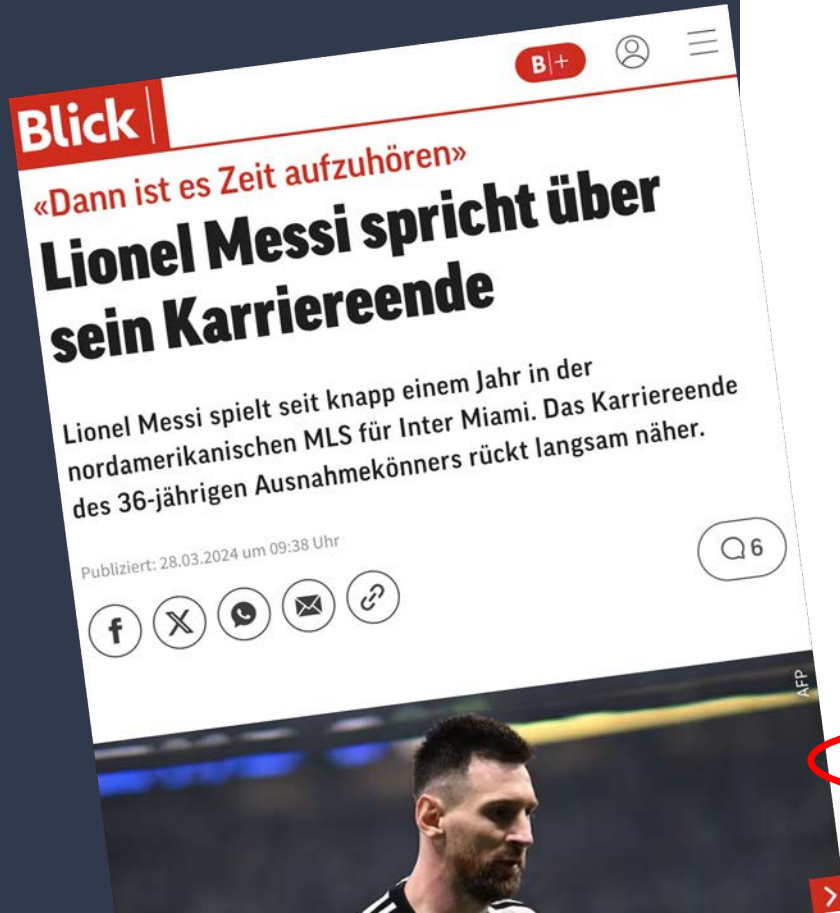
B|+

Blick

«Dann ist es Zeit aufzuhören»

Lionel Messi spricht über sein Karriereende

Lionel Messi spielt seit knapp einem Jahr in der nordamerikanischen MLS für Inter Miami. Das Karriereende des 36-jährigen Ausnahmekönners rückt langsam näher.

Publiziert: 28.03.2024 um 09:38 Uhr

6

AFP